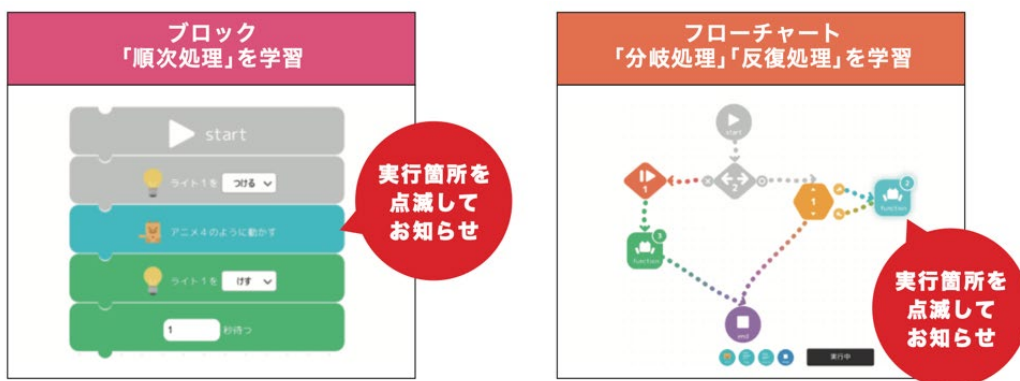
ブロック
「順次処理」を学習

start

ライト1を つける

アニメ4のように動かす

ライト1を けす

1 秒待つ

実行箇所を点滅してお知らせ

フローチャート
「分岐処理」「反復処理」を学習

start

1

2

1

2

function

3

function

end

実行中

実行箇所を点滅してお知らせ